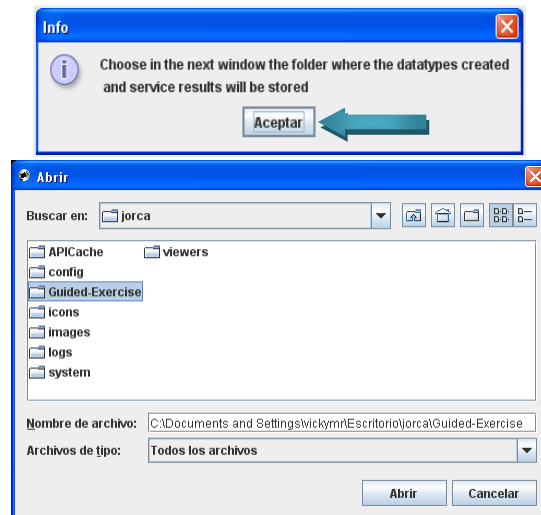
Info

Choose in the next window the folder where the datatypes created and service results will be stored

Aceptar

Abrir

Buscar en: jorca

APICache
config
Guided-Exercise
icons
images
logs
system
viewers

Nombre de archivo: C:\Documents and Settings\vickymr\Escritorio\jorca\Guided-Exercise

Archivos de tipo: Todos los archivos

Abrir
Cancelar